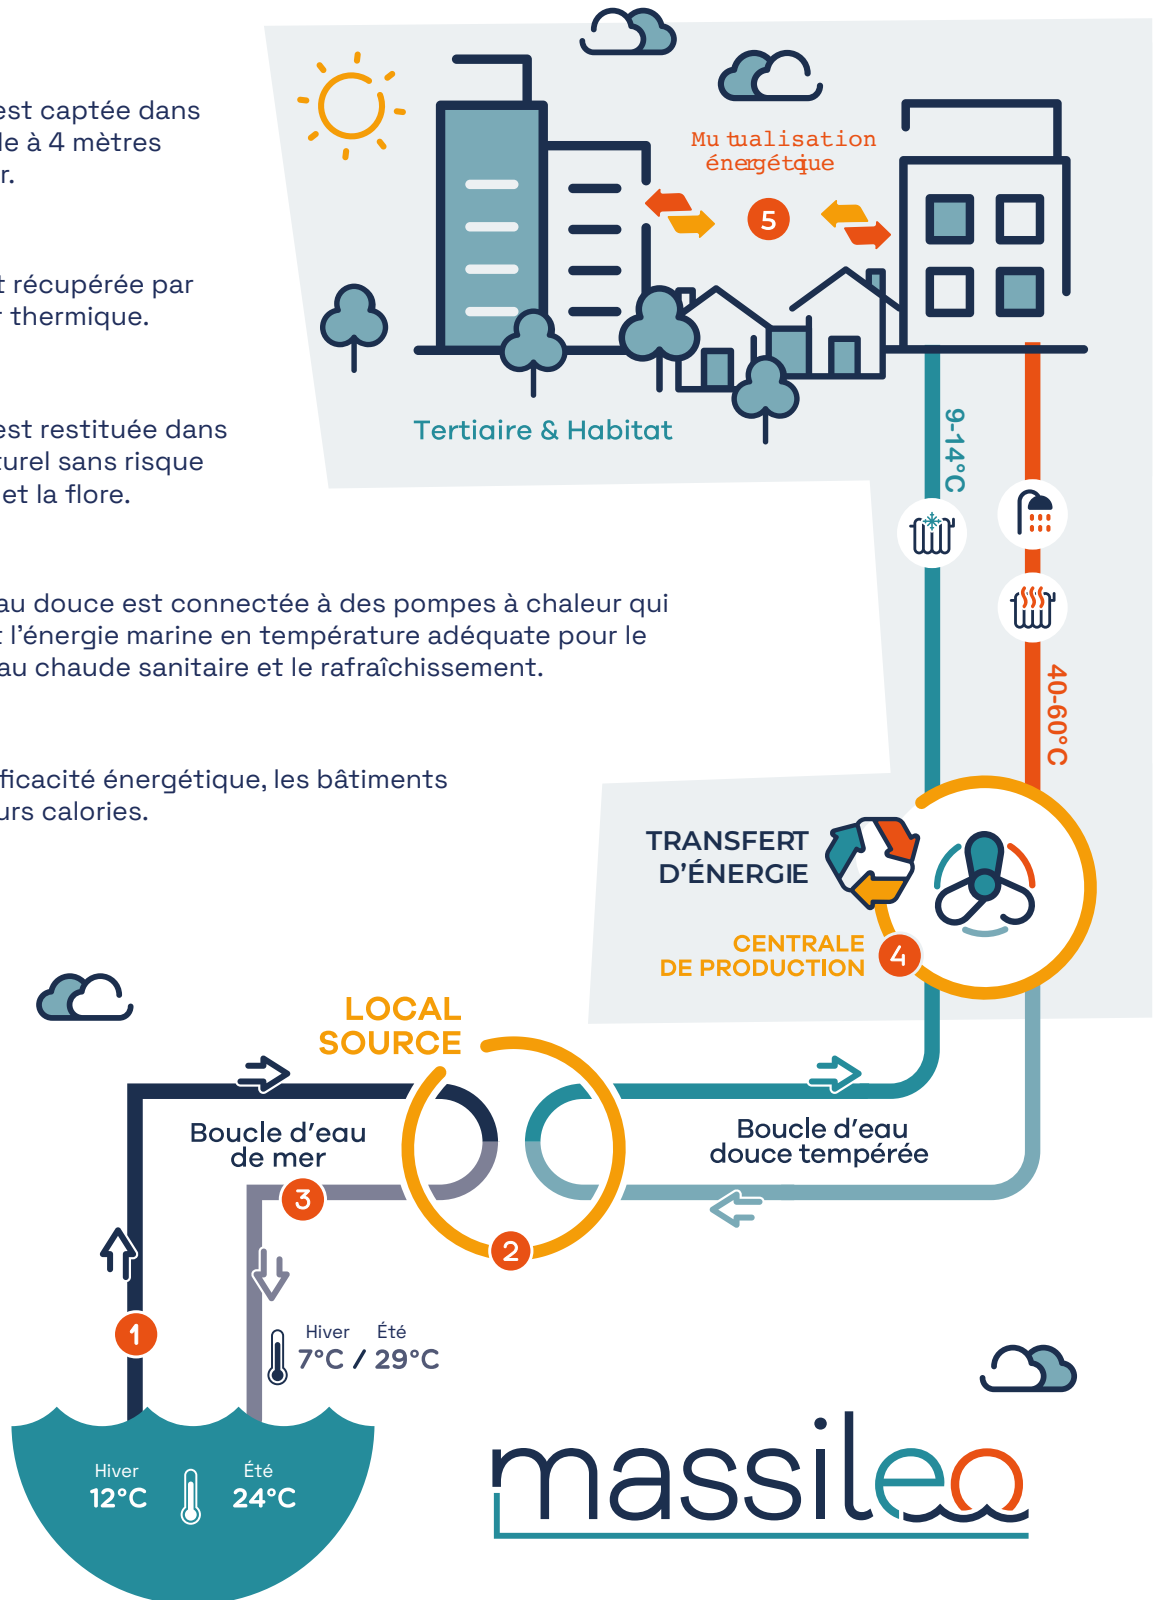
est captée dans le à 4 mètres r.

t récupérée par r thermique.

est restituée dans turel sans risque et la flore.

au douce est connectée à des pompes à chaleur qui t l'énergie marine en température adéquate pour le au chaude sanitaire et le rafraîchissement.

fficacité énergétique, les bâtiments urs calories.

Mutualisation énergétique

5

Tertiaire & Habitat

9-14°C

40-60°C

TRANSFERT D'ÉNERGIE

CENTRALE DE PRODUCTION

4

LOCAL SOURCE

Boucle d'eau de mer

3

2

Boucle d'eau douce tempérée

1

Hiver Été
7°C / 29°C

Hiver 12°C
Été 24°C

massileo